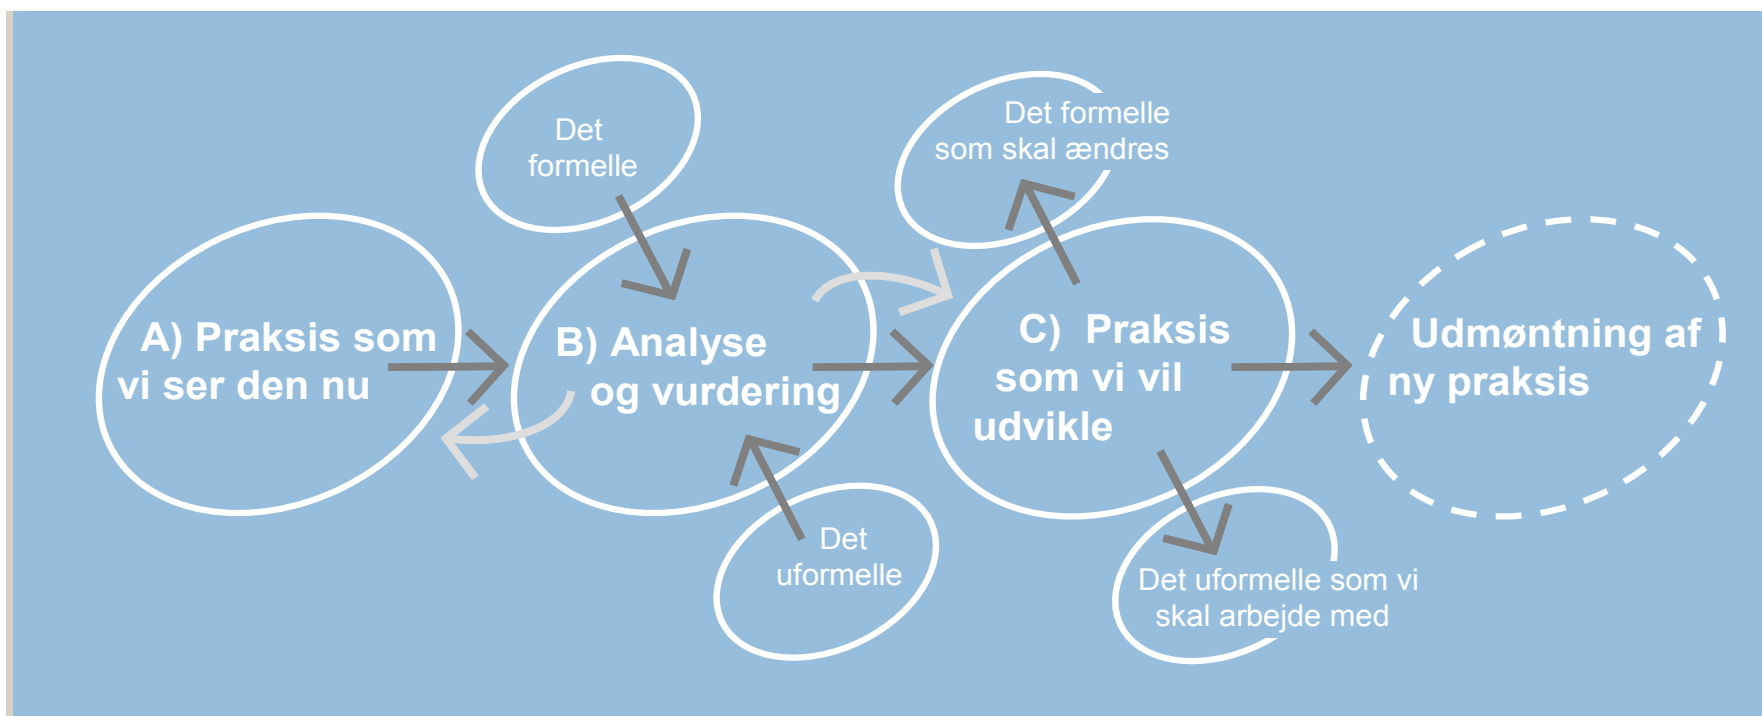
Det formelle

Det formelle som skal ændres

A) Praksis som vi ser den nu

B) Analyse og vurdering

C) Praksis som vi vil udvikle

Udmøntning af ny praksis

Det uformelle

Det uformelle som vi skal arbejde med